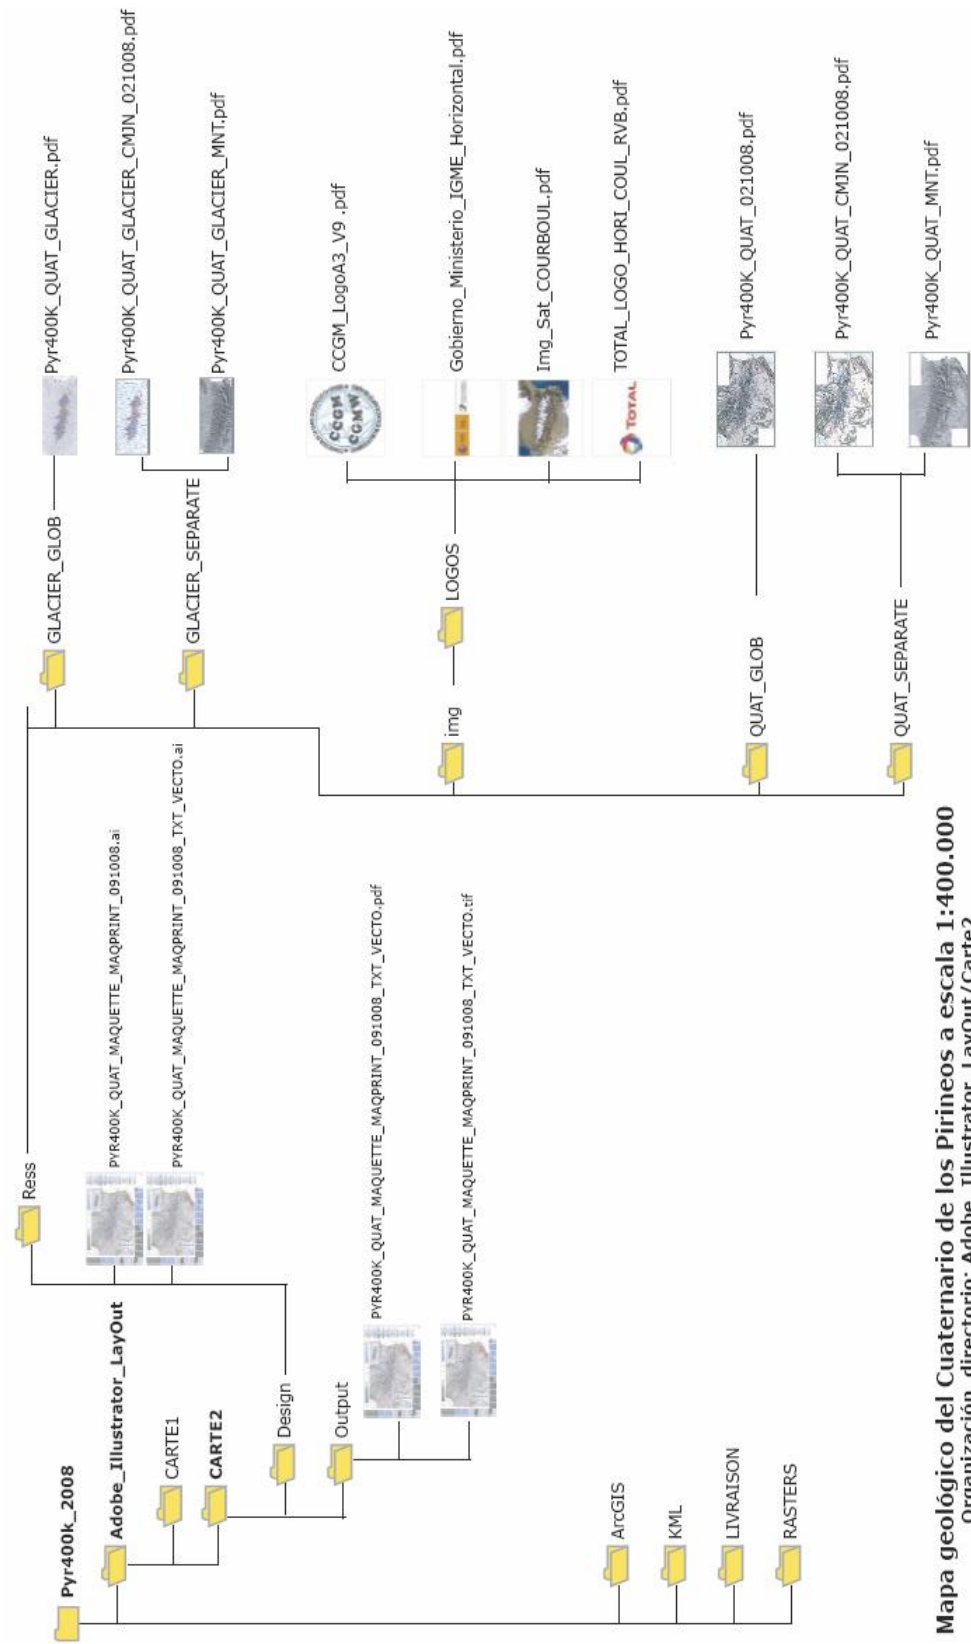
Pyr400k_2008

Adobe_Illustrator_LayOut

CARTE1

CARTE2

Design

Ress

PYR400K_QUAT_MAQUETTE_MAQPRINT_091008.ai

PYR400K_QUAT_MAQUETTE_MAQPRINT_091008_TXT_VECTO.ai

Output

PYR400K_QUAT_MAQUETTE_MAQPRINT_091008_TXT_VECTO.pdf

PYR400K_QUAT_MAQUETTE_MAQPRINT_091008_TXT_VECTO.tif

GLACIER_GLOB

Pyr400K_QUAT_GLACIER.pdf

GLACIER_SEPARATE

Pyr400K_QUAT_GLACIER_CMJN_021008.pdf

Pyr400K_QUAT_GLACIER_MNT.pdf

img

LOGOS

CCGM_LogoA3_V9 .pdf

Gobierno_Ministerio_IGME_Horizontal.pdf

Img_Sat_COURBOUL.pdf

TOTAL_LOGO_HORI_COUL_RVB.pdf

QUAT_GLOB

Pyr400K_QUAT_021008.pdf

QUAT_SEPARATE

Pyr400K_QUAT_CMJN_021008.pdf

Pyr400K_QUAT_MNT.pdf

ArcGIS

KML

LIVRAISON

RASTERS

Mapa geológico del Cuaternario de los Pirineos a escala 1:400.000
Organización directorio: Adobe_Illustrator_LayOut/Carte2